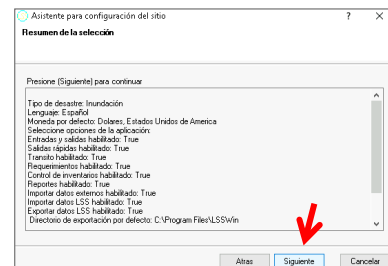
Asistente para configuración del sitio
?
X
Resumen de la selección

Presione (Siguiente) para continuar

Tipo de desastre: Inundación
Lenguaje: Español
Moneda por defecto: Dolares, Estados Unidos de America
Seleccione opciones de la aplicación:
Entradas y salidas habilitado: True
Salidas rápidas habilitado: True
Transito habilitado: True
Requerimientos habilitado: True
Control de inventarios habilitado: True
Reportes habilitado: True
Importar datos externos habilitado: True
Importar datos LSS habilitado: True
Exportar datos LSS habilitado: True
Directorio de exportación por defecto: C:\Program Files\LSSWin

Atras
Siguiente
Cancelar